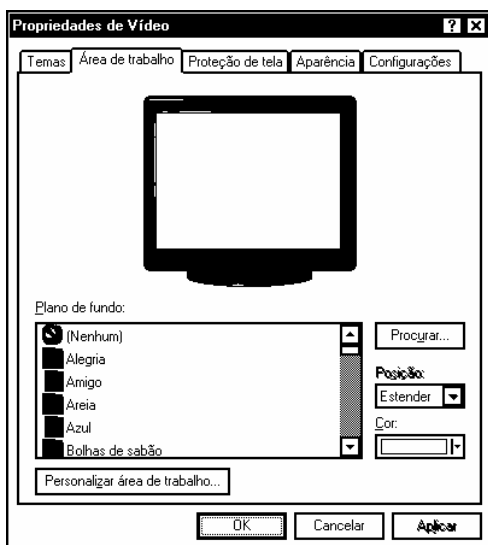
Propriedades de Vídeo

? X

Temas
Área de trabalho
Proteção de tela
Aparência
Configurações

Plano de fundo:

(Nenhum)
Alegria
Amigo
Areia
Azul
Bolhas de sabão

Procurar...

Posição:
Estender

Cor:

Personalizar área de trabalho...

OK
Cancelar
Aplicar